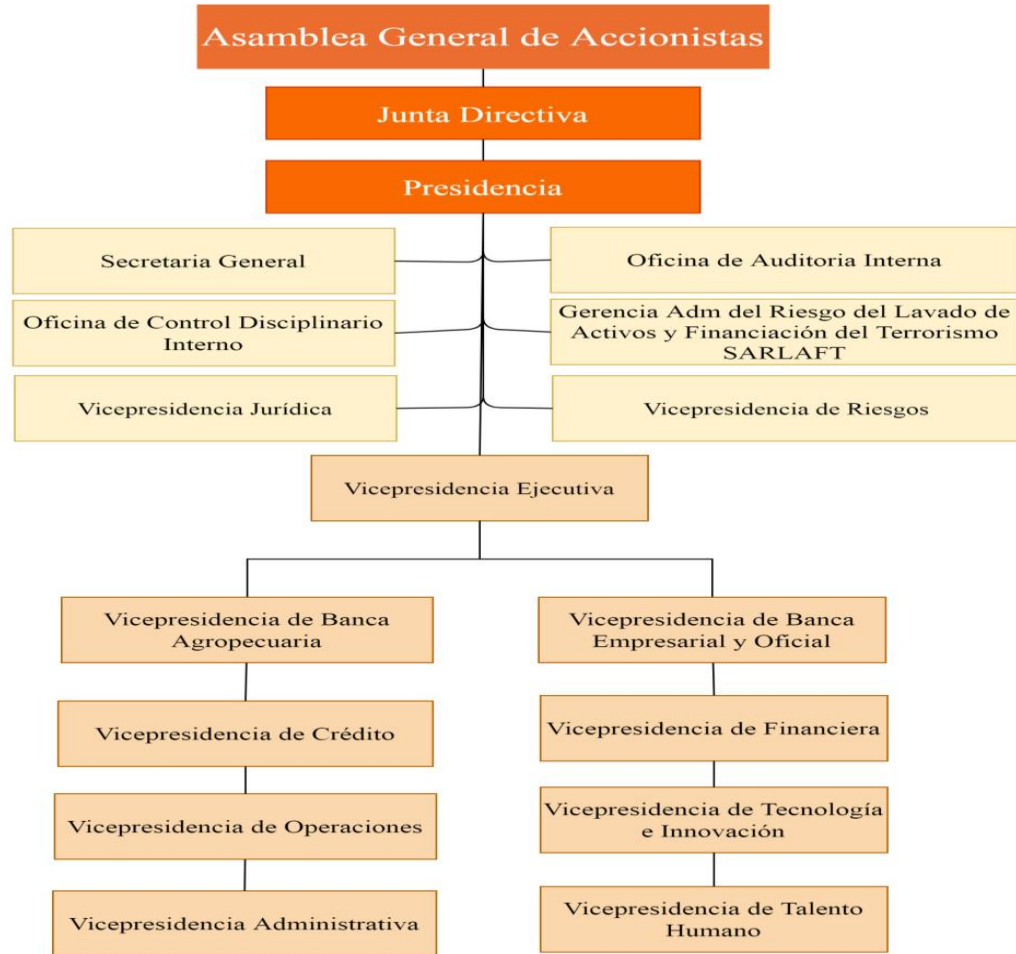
Asamblea General de Accionistas

Junta Directiva

Presidencia

Secretaria General

Oficina de Auditoria Interna

Oficina de Control Disciplinario Interno

Gerencia Adm del Riesgo del Lavado de Activos y Financiación del Terrorismo SARLAFT

Vicepresidencia Jurídica

Vicepresidencia de Riesgos

Vicepresidencia Ejecutiva

Vicepresidencia de Banca Agropecuaria

Vicepresidencia de Crédito

Vicepresidencia de Operaciones

Vicepresidencia Administrativa

Vicepresidencia de Banca Empresarial y Oficial

Vicepresidencia de Financiera

Vicepresidencia de Tecnología e Innovación

Vicepresidencia de Talento Humano